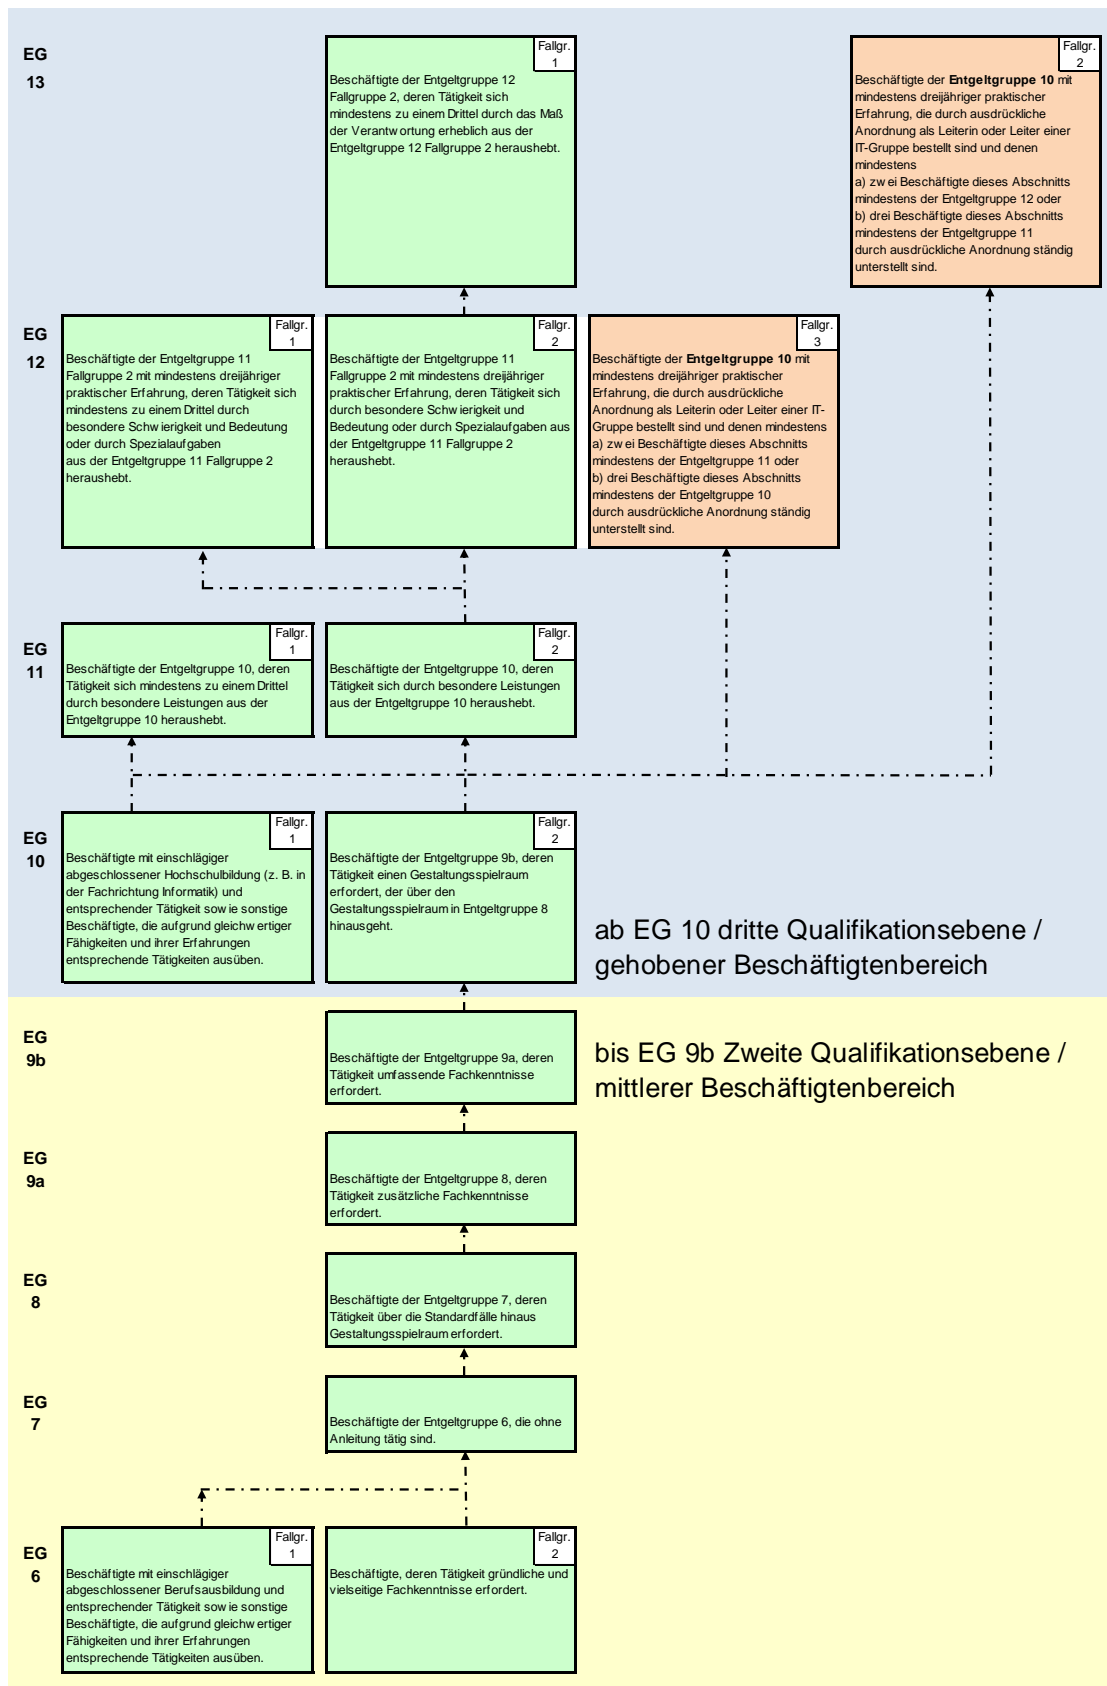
EG 13

Fallgr. 1

Beschäftigte der Entgeltgruppe 12 Fallgruppe 2, deren Tätigkeit sich mindestens zu einem Drittel durch das Maß der Verantwortung erheblich aus der Entgeltgruppe 12 Fallgruppe 2 heraushebt.

Fallgr. 2

Beschäftigte der **Entgeltgruppe 10** mit mindestens dreijähriger praktischer Erfahrung, die durch ausdrückliche Anordnung als Leiterin oder Leiter einer IT-Gruppe bestellt sind und denen mindestens
a) zwei Beschäftigte dieses Abschnitts mindestens der Entgeltgruppe 12 oder
b) drei Beschäftigte dieses Abschnitts mindestens der Entgeltgruppe 11
durch ausdrückliche Anordnung ständig unterstellt sind.

EG 12

Fallgr. 1

Beschäftigte der Entgeltgruppe 11 Fallgruppe 2 mit mindestens dreijähriger praktischer Erfahrung, deren Tätigkeit sich mindestens zu einem Drittel durch besondere Schwierigkeit und Bedeutung oder durch Spezialaufgaben aus der Entgeltgruppe 11 Fallgruppe 2 heraushebt.

Fallgr. 2

Beschäftigte der Entgeltgruppe 11 Fallgruppe 2 mit mindestens dreijähriger praktischer Erfahrung, deren Tätigkeit sich durch besondere Schwierigkeit und Bedeutung oder durch Spezialaufgaben aus der Entgeltgruppe 11 Fallgruppe 2 heraushebt.

Fallgr. 3

Beschäftigte der **Entgeltgruppe 10** mit mindestens dreijähriger praktischer Erfahrung, die durch ausdrückliche Anordnung als Leiterin oder Leiter einer IT-Gruppe bestellt sind und denen mindestens
a) zwei Beschäftigte dieses Abschnitts mindestens der Entgeltgruppe 11 oder
b) drei Beschäftigte dieses Abschnitts mindestens der Entgeltgruppe 10
durch ausdrückliche Anordnung ständig unterstellt sind.

EG 11

Fallgr. 1

Beschäftigte der Entgeltgruppe 10, deren Tätigkeit sich mindestens zu einem Drittel durch besondere Leistungen aus der Entgeltgruppe 10 heraushebt.

Fallgr. 2

Beschäftigte der Entgeltgruppe 10, deren Tätigkeit sich durch besondere Leistungen aus der Entgeltgruppe 10 heraushebt.

EG 10

Fallgr. 1

Beschäftigte mit einschlägiger abgeschlossener Hochschulbildung (z. B. in der Fachrichtung Informatik) und entsprechender Tätigkeit sowie sonstige Beschäftigte, die aufgrund gleichwertiger Fähigkeiten und ihrer Erfahrungen entsprechende Tätigkeiten ausüben.

Fallgr. 2

Beschäftigte der Entgeltgruppe 9b, deren Tätigkeit einen Gestaltungsspielraum erfordert, der über den Gestaltungsspielraum in Entgeltgruppe 8 hinausgeht.

ab EG 10 dritte Qualifikationsebene / gehobener Beschäftigtenbereich

EG 9b

Beschäftigte der Entgeltgruppe 9a, deren Tätigkeit umfassende Fachkenntnisse erfordert.

bis EG 9b Zweite Qualifikationsebene / mittlerer Beschäftigtenbereich

EG 9a

Beschäftigte der Entgeltgruppe 8, deren Tätigkeit zusätzliche Fachkenntnisse erfordert.

EG 8

Beschäftigte der Entgeltgruppe 7, deren Tätigkeit über die Standardfälle hinaus Gestaltungsspielraum erfordert.

EG 7

Beschäftigte der Entgeltgruppe 6, die ohne Anleitung tätig sind.

EG 6

Fallgr. 1

Beschäftigte mit einschlägiger abgeschlossener Berufsausbildung und entsprechender Tätigkeit sowie sonstige Beschäftigte, die aufgrund gleichwertiger Fähigkeiten und ihrer Erfahrungen entsprechende Tätigkeiten ausüben.

Fallgr. 2

Beschäftigte, deren Tätigkeit gründliche und vielseitige Fachkenntnisse erfordert.